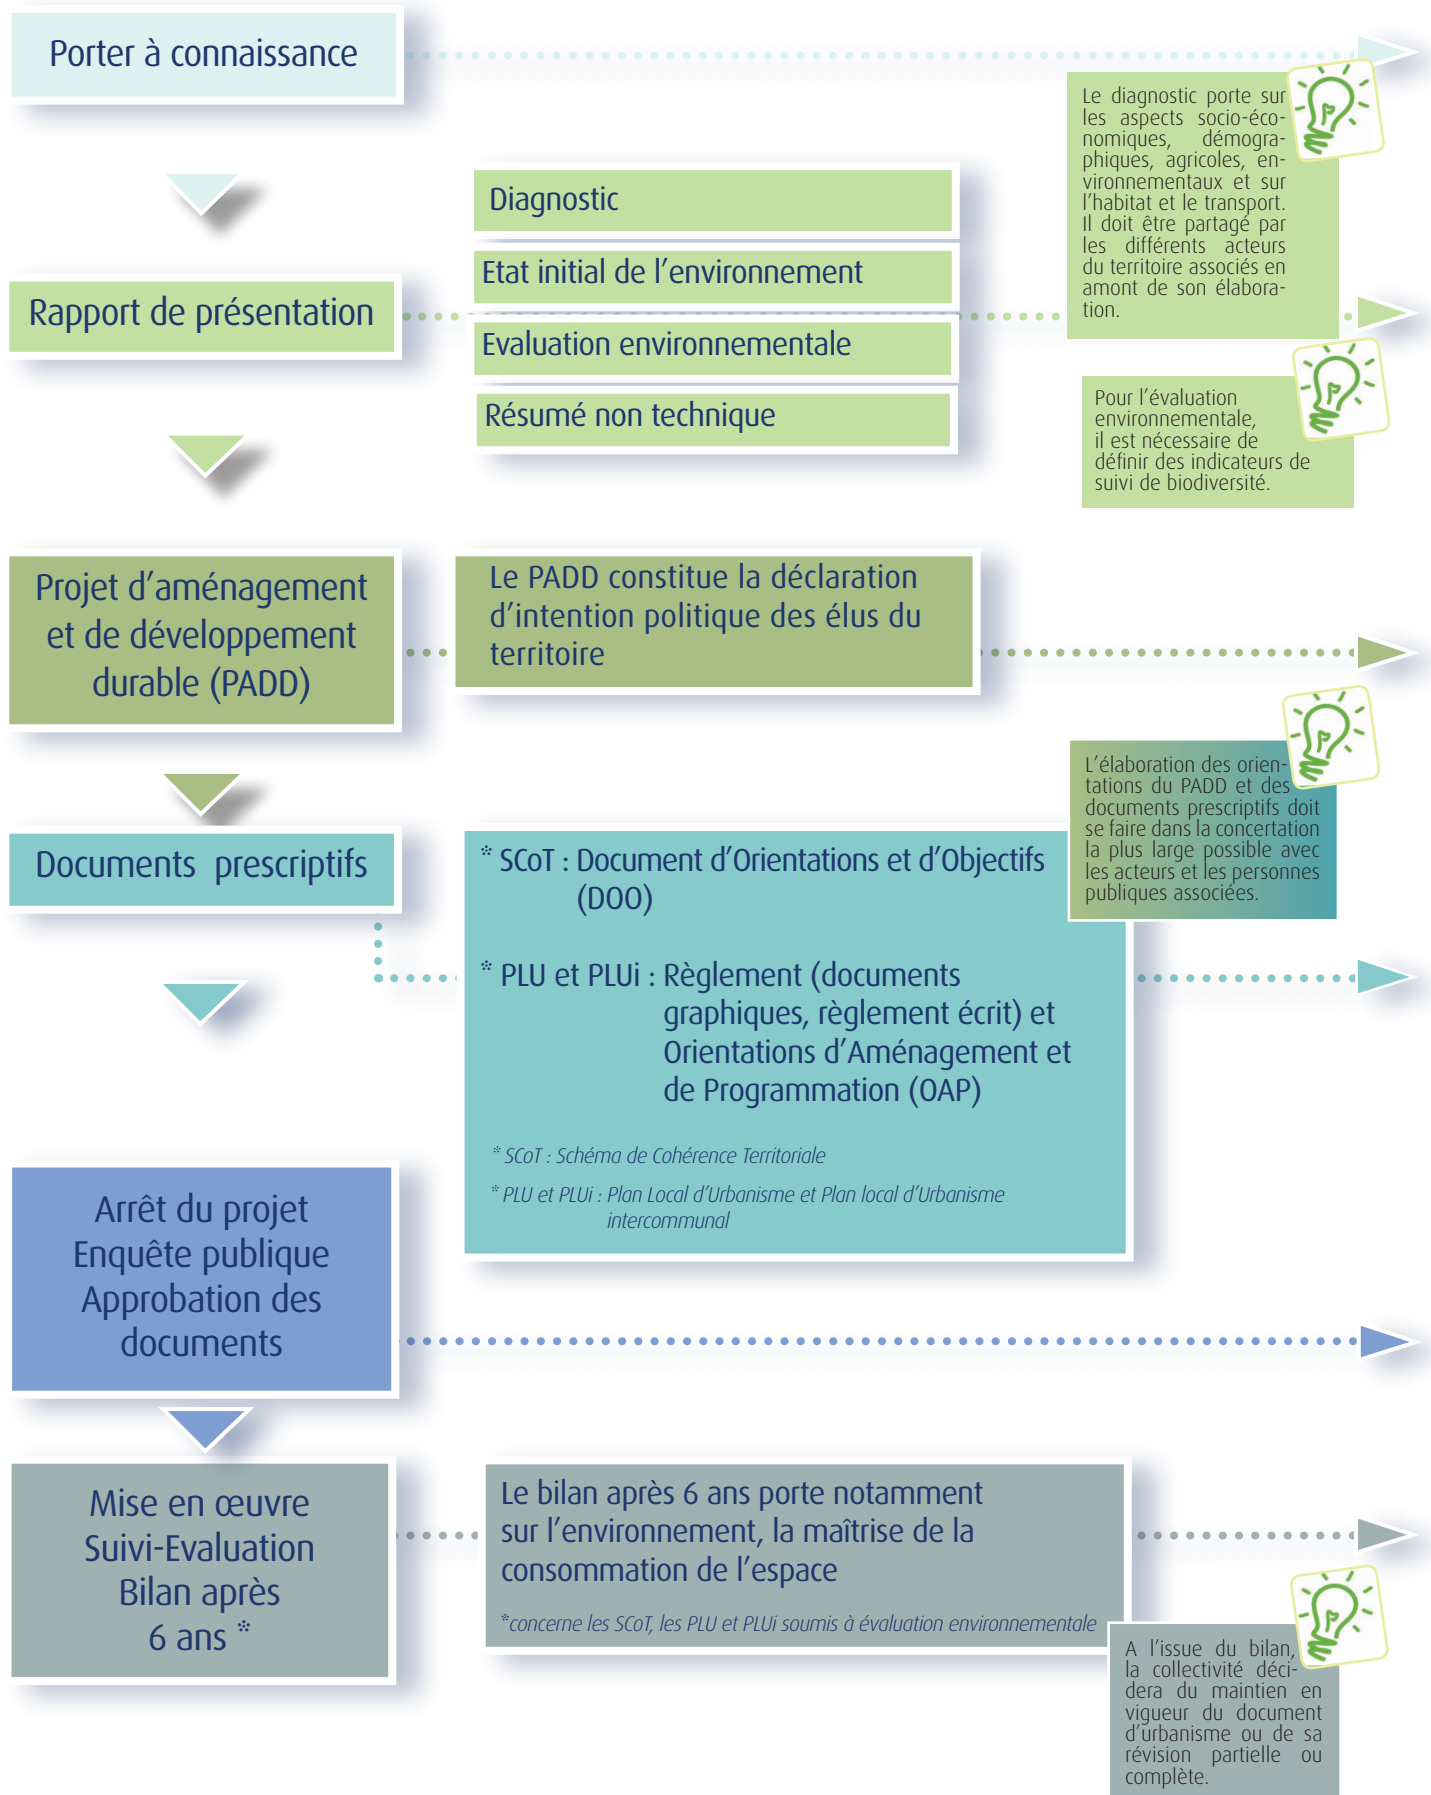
Porter à connaissance

Le diagnostic porte sur les aspects socio-économiques, démographiques, agricoles, environnementaux et sur l'habitat et le transport. Il doit être partagé par les différents acteurs du territoire associés en amont de son élaboration.

Diagnostic

Etat initial de l'environnement

Rapport de présentation

Evaluation environnementale

Résumé non technique

Pour l'évaluation environnementale, il est nécessaire de définir des indicateurs de suivi de biodiversité.

Projet d'aménagement et de développement durable (PADD)

Le PADD constitue la déclaration d'intention politique des élus du territoire

L'élaboration des orientations du PADD et des documents prescriptifs doit se faire dans la concertation la plus large possible avec les acteurs et les personnes publiques associées.

Documents prescriptifs

* SCoT : Document d'Orientations et d'Objectifs (DOO)

* PLU et PLUi : Règlement (documents graphiques, règlement écrit) et Orientations d'Aménagement et de Programmation (OAP)

* SCoT : Schéma de Cohérence Territoriale

* PLU et PLUi : Plan Local d'Urbanisme et Plan local d'Urbanisme intercommunal

Arrêt du projet
Enquête publique
Approbation des documents

Mise en œuvre
Suivi-Evaluation
Bilan après 6 ans *

Le bilan après 6 ans porte notamment sur l'environnement, la maîtrise de la consommation de l'espace

*concerne les SCoT, les PLU et PLUi soumis à évaluation environnementale

A l'issue du bilan, la collectivité décidera du maintien en vigueur du document d'urbanisme ou de sa révision partielle ou complète.